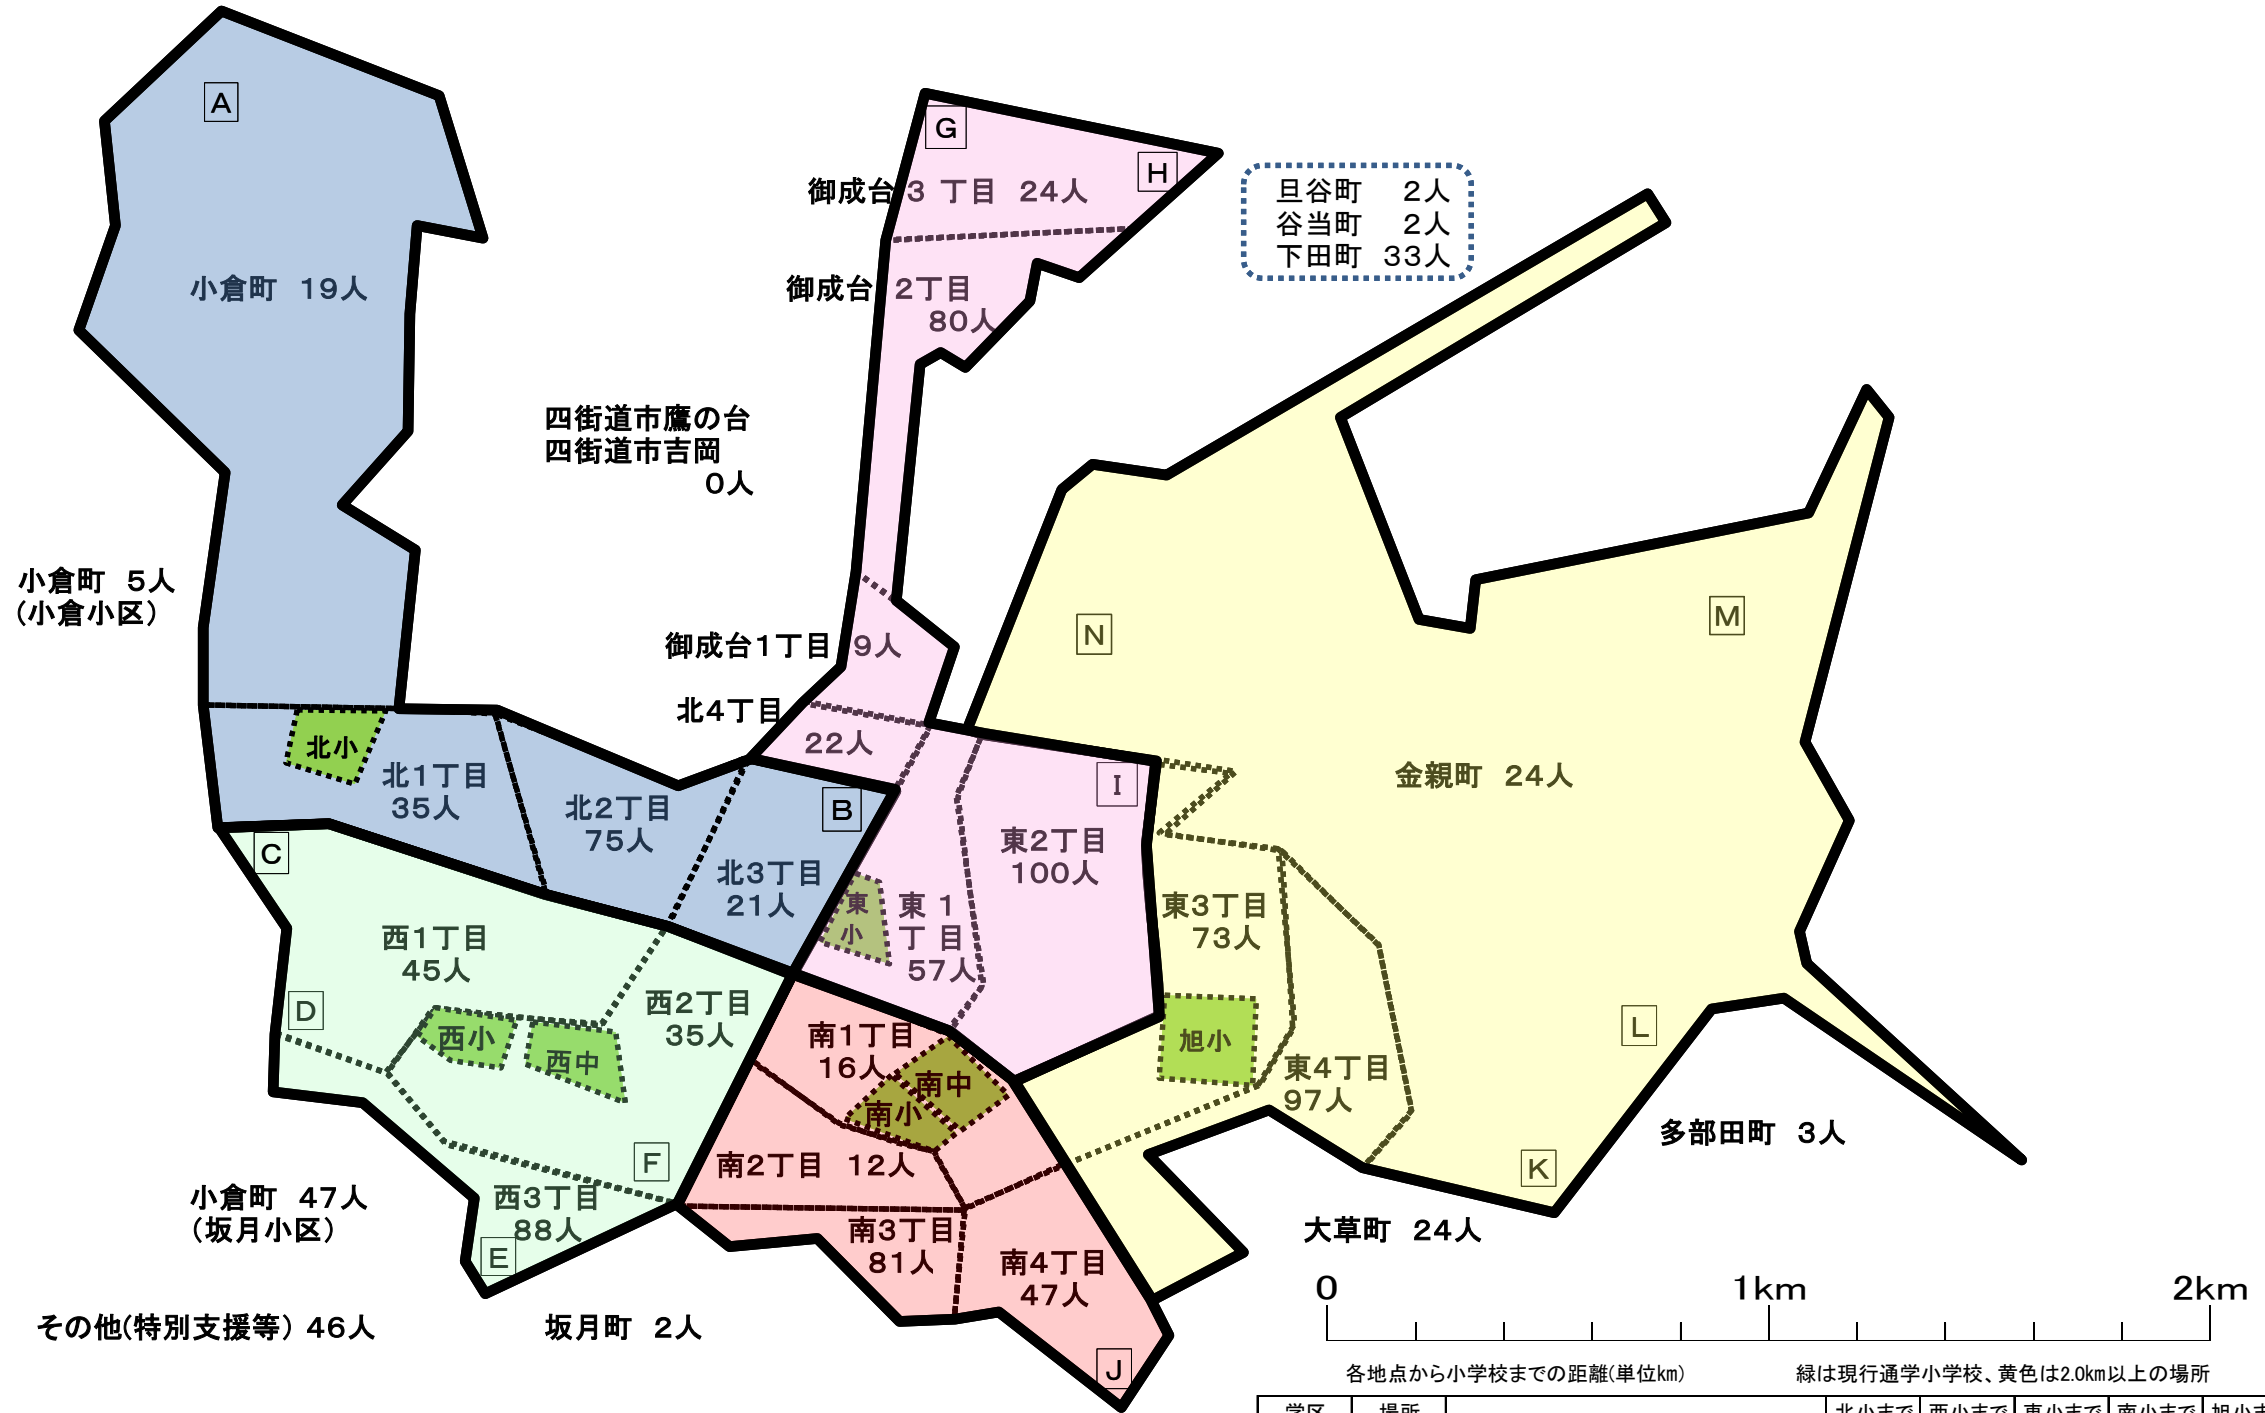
A

G

H

御成台3丁目 24人

旦谷町 2人
谷当町 2人
下田町 33人

小倉町 19人

御成台2丁目 80人

四街道市鷹の台
四街道市吉岡
0人

小倉町 5人
（小倉小区）

御成台1丁目 9人

N

M

北4丁目 22人

北小

北1丁目 35人

北2丁目 75人

B

金親町 24人

I

東2丁目 100人

C

北3丁目 21人

東小

東1丁目 57人

東3丁目 73人

西1丁目 45人

D

西小

西中

西2丁目 35人

南1丁目 16人

旭小

L

南中

南小

東4丁目 97人

多部田町 3人

南2丁目 12人

F

K

小倉町 47人
（坂月小区）

西3丁目 88人

南3丁目 81人

南4丁目 47人

大草町 24人

E

0 1km 2km

その他(特別支援等) 46人

坂月町 2人

J

各地点から小学校までの距離(単位km)

緑は現行通学小学校、黄色は2.0km以上の場所

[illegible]